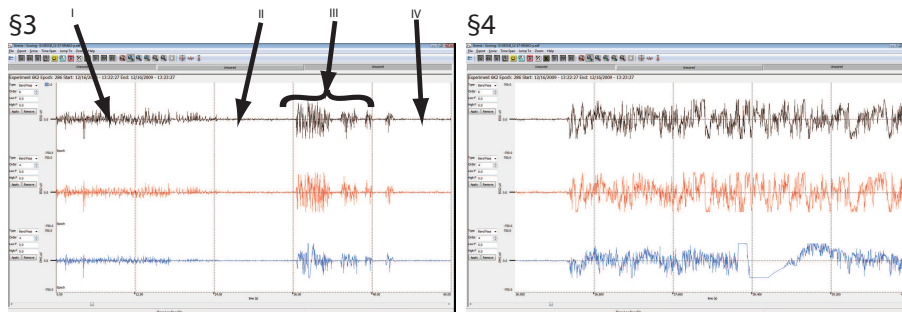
§3

I

II

III

IV

Experiment 662 Epoch: 286 Start: 12/16/2009 - 13:22:27 End: 12/16/2009 - 13:23:27

Apply

Remove

§4

Experiment 662 Epoch: 286 Start: 12/16/2009 - 13:22:27 End: 12/16/2009 - 13:23:27

Apply

Remove